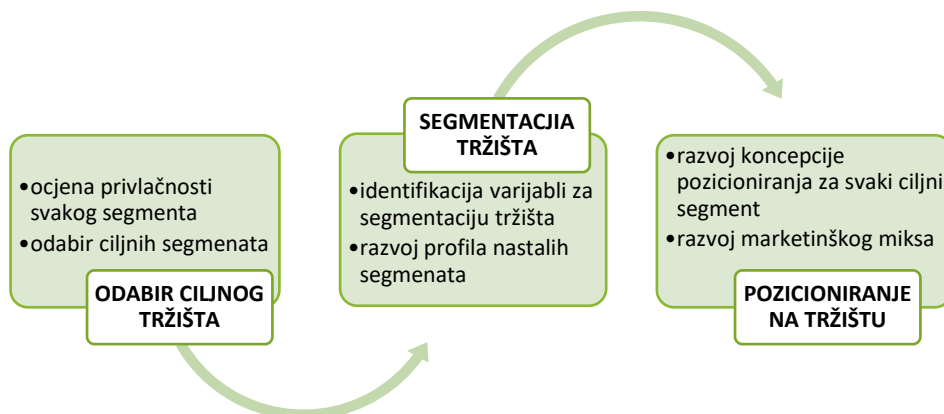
•ocjena privlačnosti svakog segmenta
•odabir ciljnih segmenata

ODABIR CILJNOG TRŽIŠTA

SEGMENTACJIA TRŽIŠTA

•identifikacija varijabli za segmentaciju tržišta
•razvoj profila nastalih segmenata

•razvoj koncepcije pozicioniranja za svaki ciljni segment
•razvoj marketinškog miksa

POZICIONIRANJE NA TRŽIŠTU